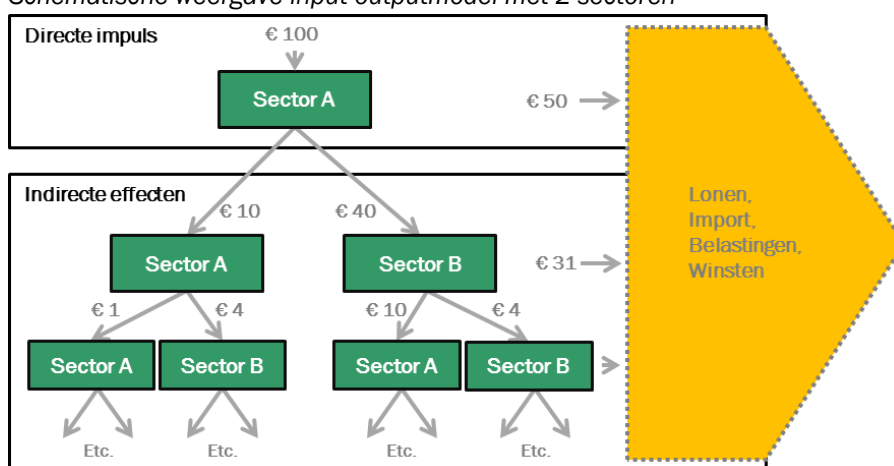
Schematische weergave input-outputmodel met 2 sectoren

Directe impuls
€ 100
Sector A
€ 50

Indirecte effecten
€ 10
€ 40
Sector A
Sector B
€ 31
€ 1
€ 4
€ 10
€ 4
Sector A
Sector B
Sector A
Sector B
Etc.
Etc.
Etc.
Etc.

Lonen,
Import,
Belastingen,
Winsten